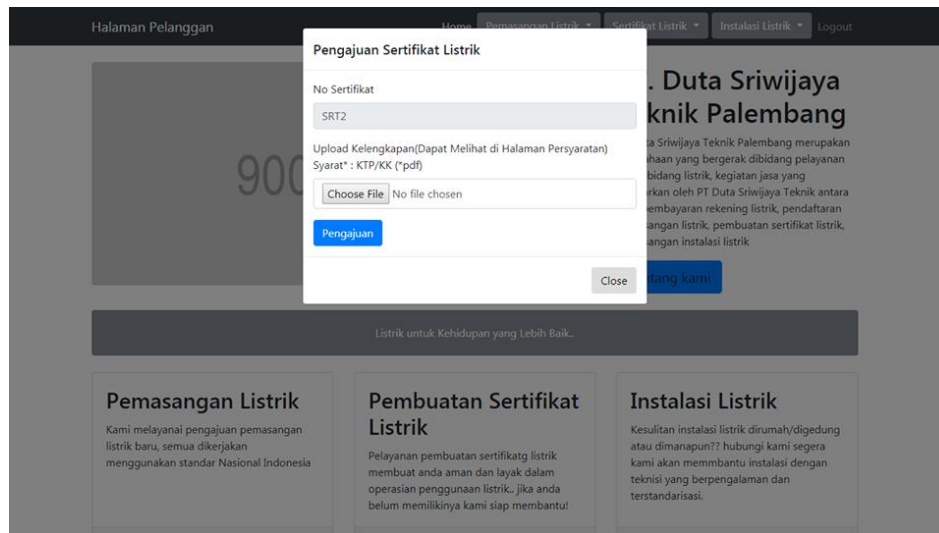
Halaman Pelanggan

Home Pemasangan Listrik ▾ Sertifikat Listrik ▾ Instalasi Listrik ▾ Logout

900

. Duta Sriwijaya
knik Palembang

ta Sriwijaya Teknik Palembang merupakan
ahaan yang bergerak dibidang pelayanan
ibidang listrik, kegiatan jasa yang
rkan oleh PT Duta Sriwijaya Teknik antara
embayaran rekening listrik, pendaftaran
angan listrik, pembuatan sertifikat listrik,
angan instalasi listrik

tang kami

Pengajuan Sertifikat Listrik

No Sertifikat

SRT2

Upload Kelengkapan(Dapat Melihat di Halaman Persyaratan)
Syarat* : KTP/KK (*pdf)

Choose File No file chosen

Pengajuan

Close

Listrik untuk Kehidupan yang Lebih Baik..

Pemasangan Listrik

Kami melayanai pengajuan pemasangan listrik baru, semua dikerjakan menggunakan standar Nasional Indonesia

Pembuatan Sertifikat Listrik

Pelayanan pembuatan sertifikatg listrik membuat anda aman dan layak dalam operasian penggunaan listrik.. jika anda belum memilikinya kami siap membantu!

Instalasi Listrik

Kesulitan instalasi listrik dirumah/digedung atau dimanapun?? hubungi kami segera kami akan memmbantu instalasi dengan teknisi yang berpengalaman dan terstandarisasi.